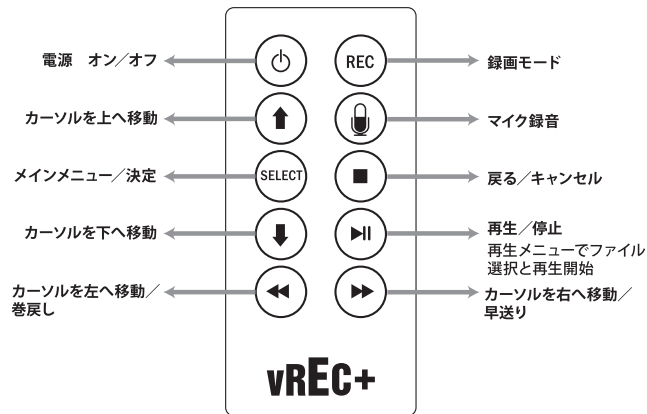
電源　オン／オフ

REC

録画モード

カーソルを上へ移動

マイク録音

メインメニュー／決定

SELECT

戻る／キャンセル

カーソルを下へ移動

再生／停止
再生メニューでファイル選択と再生開始

カーソルを左へ移動／巻戻し

カーソルを右へ移動／早送り

vREC+